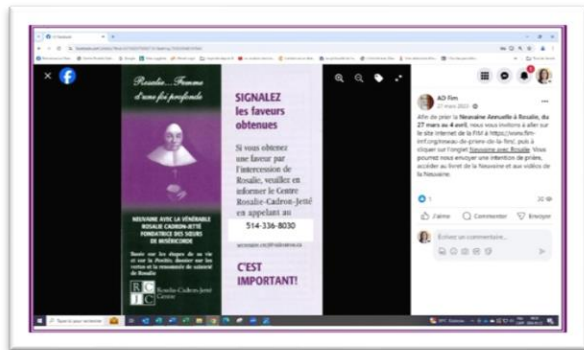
Rosalie... Femme d'une foi profonde

NEUVAINE AVEC LA VÉNÉRABLE ROSALIE CADRON-JETTÉ FONDATRICE DES SOEURS DE MISÉRICORDE

RCJ Rosalie-Cadron-Jetté Centre

SIGNALEZ les faveurs obtenues

Si vous obtenez une faveur par l'intercession de Rosalie, veuillez en informer le Centre Rosalie-Cadron-Jetté en appelant au

514-336-8030

C'EST IMPORTANT!

AD fim
27 mars 2023

Afin de prier la Neuvaine Annuelle à Rosalie, du 27 mars au 4 avril, nous vous invitons à aller sur le site internet de la FIM à https://www.fim-inf.org/neuvaine-de-priere-de-la-fim/, puis à cliquer sur l'onglet Neuvaine avec Rosalie. Vous pourrez vous envoyer une intention de prière, accéder au livret de la Neuvaine et aux vidéos de la Neuvaine.

J'aime
Commenter
Envoyer

Écrivez un commentaire...

Taper ici pour rechercher